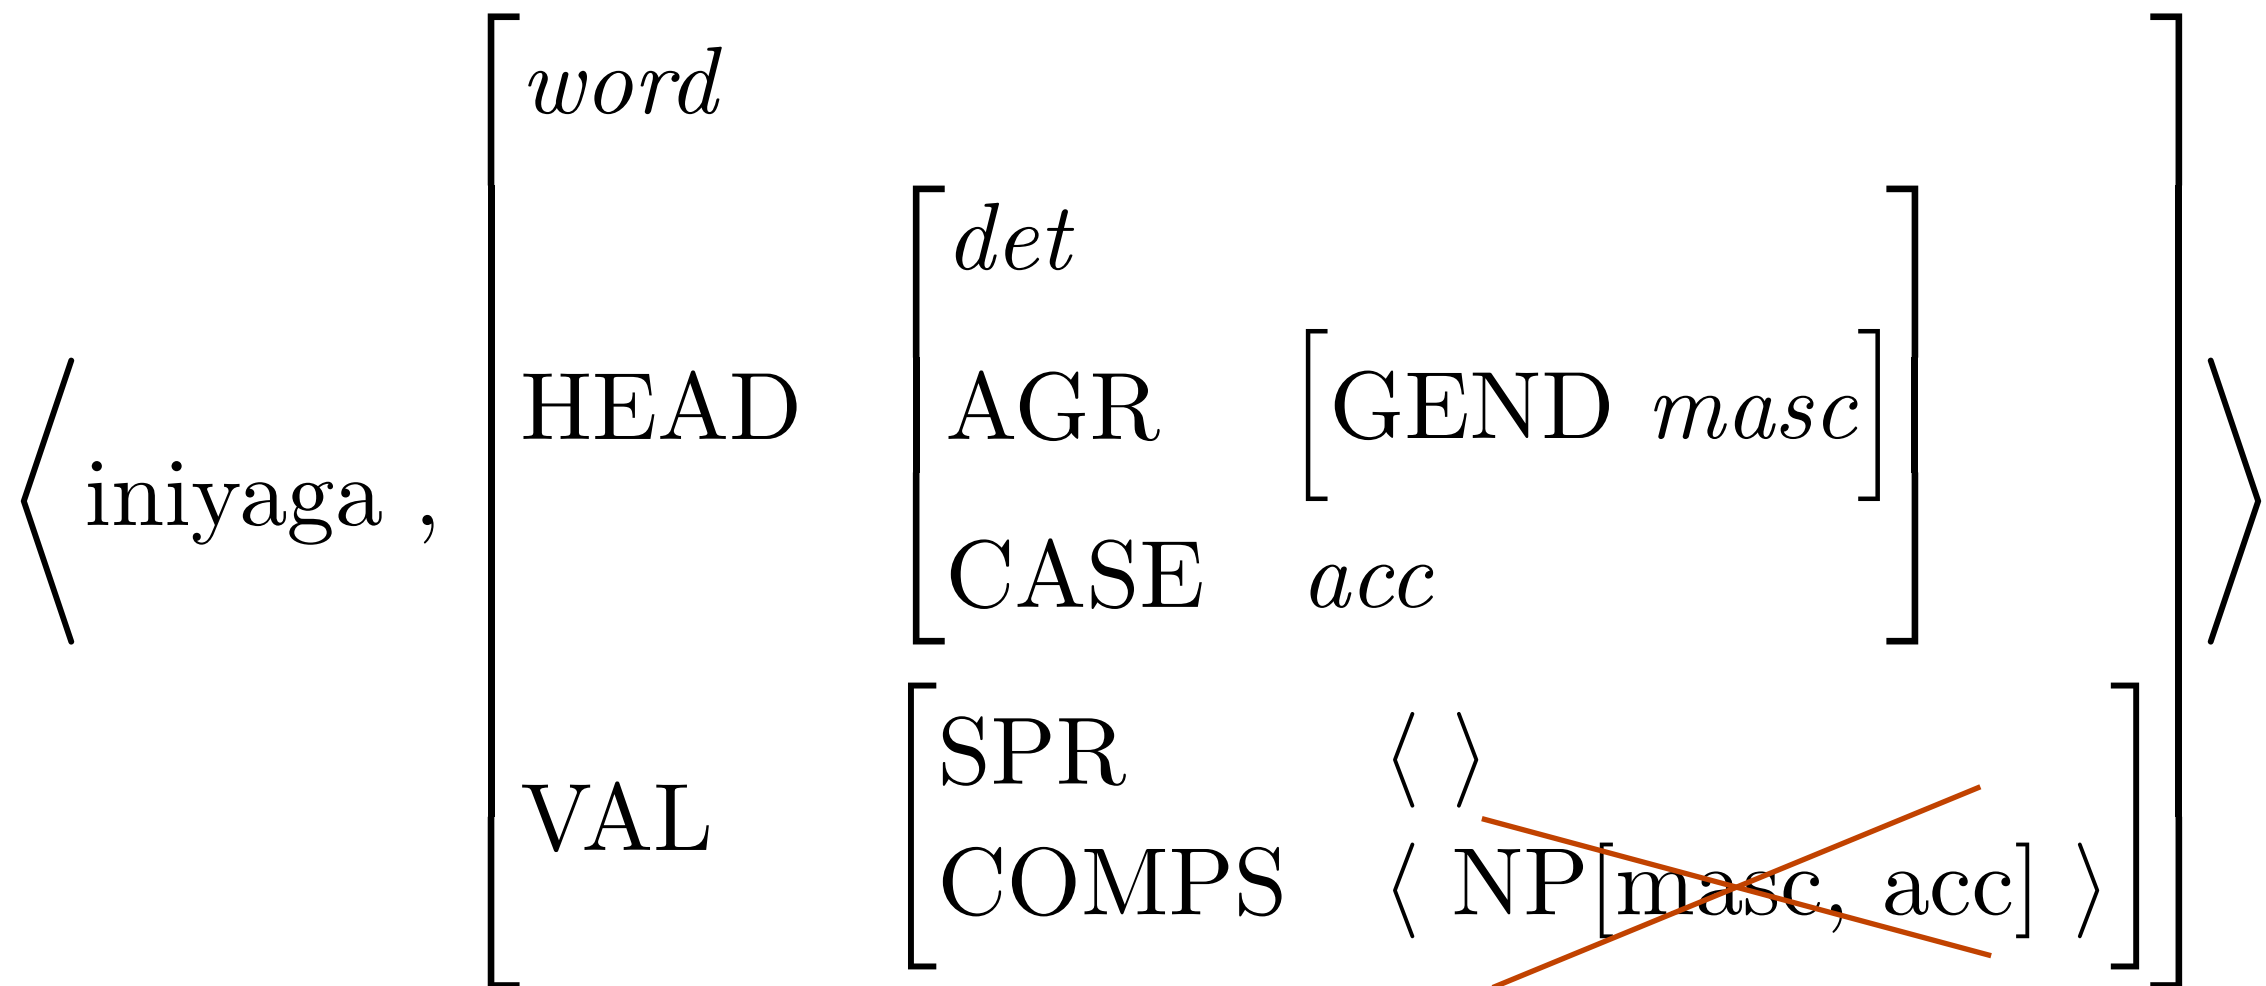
$\left\langle \text{iniyaga} , \begin{bmatrix} \textit{word} \\ \text{HEAD} & \begin{bmatrix} \textit{det} \\ \text{AGR} & \begin{bmatrix} \text{GEND} & \textit{masc} \end{bmatrix} \\ \text{CASE} & \textit{acc} \end{bmatrix} \\ \text{VAL} & \begin{bmatrix} \text{SPR} & \langle\ \rangle \\ \text{COMPS} & \langle \text{NP}[\text{masc, acc}] \rangle \end{bmatrix} \end{bmatrix} \right\rangle$